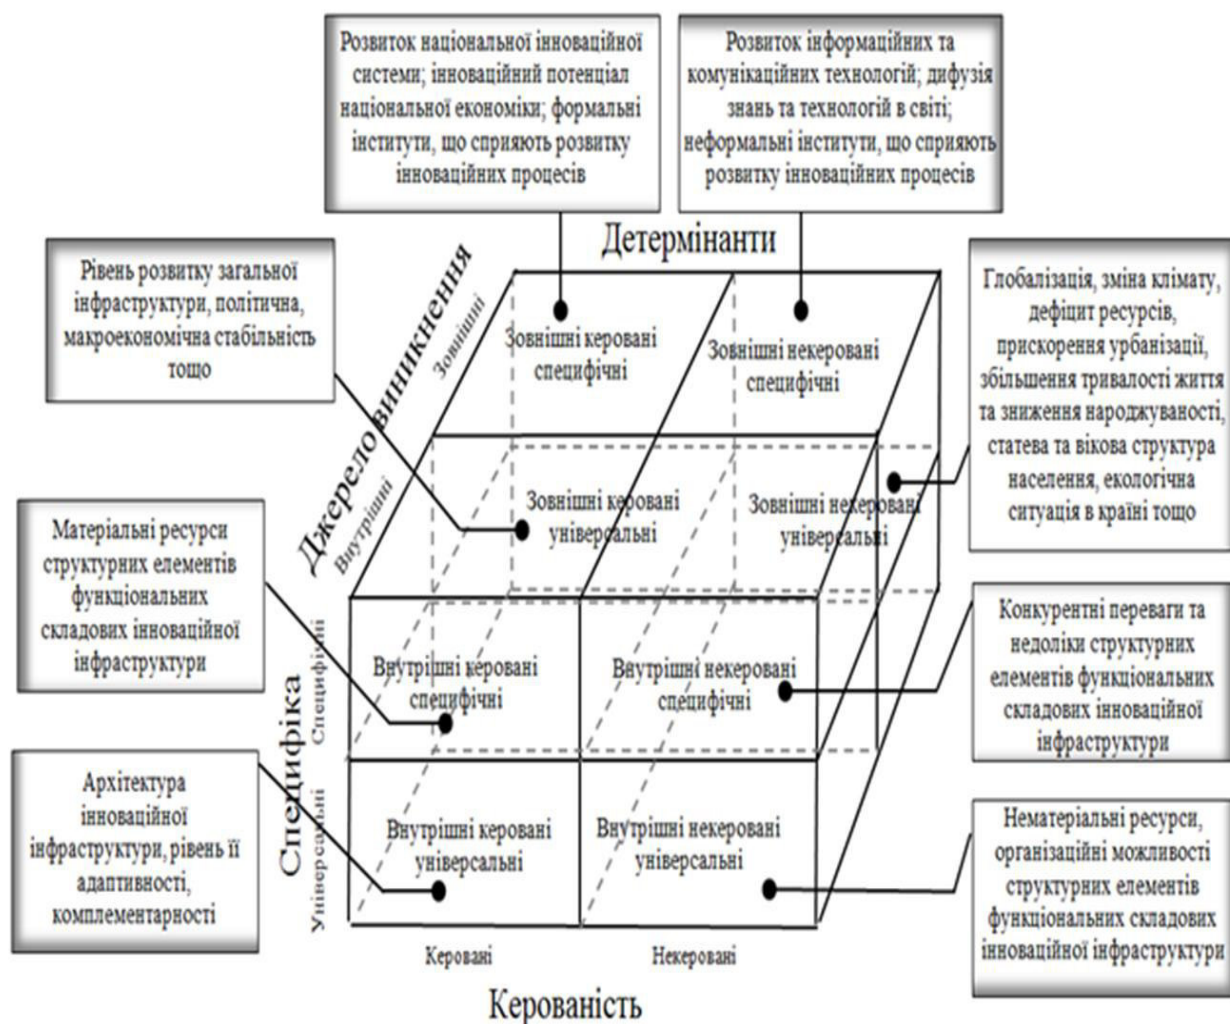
Розвиток національної інноваційної системи; інноваційний потенціал національної економіки; формальні інститути, що сприяють розвитку інноваційних процесів

Розвиток інформаційних та комунікаційних технологій; дифузія знань та технологій в світі; неформальні інститути, що сприяють розвитку інноваційних процесів

Детермінанти

Рівень розвитку загальної інфраструктури, політична, макроекономічна стабільність тощо

Джерело виникнення

Зовнішні

Внутрішні

Зовнішні керовані специфічні

Зовнішні некеровані специфічні

Глобалізація, зміна клімату, дефіцит ресурсів, прискорення урбанізації, збільшення тривалості життя та зниження народжуваності, статева та вікова структура населення, екологічна ситуація в країні тощо

Зовнішні керовані універсальні

Зовнішні некеровані універсальні

Матеріальні ресурси структурних елементів функціональних складових інноваційної інфраструктури

Специфічні

Внутрішні керовані специфічні

Внутрішні некеровані специфічні

Конкурентні переваги та недоліки структурних елементів функціональних складових інноваційної інфраструктури

Специфіка

Архітектура інноваційної інфраструктури, рівень її адаптивності, комплементарності

Універсальні

Внутрішні керовані універсальні

Внутрішні некеровані універсальні

Нематеріальні ресурси, організаційні можливості структурних елементів функціональних складових інноваційної інфраструктури

Керовані

Некеровані

Керованість